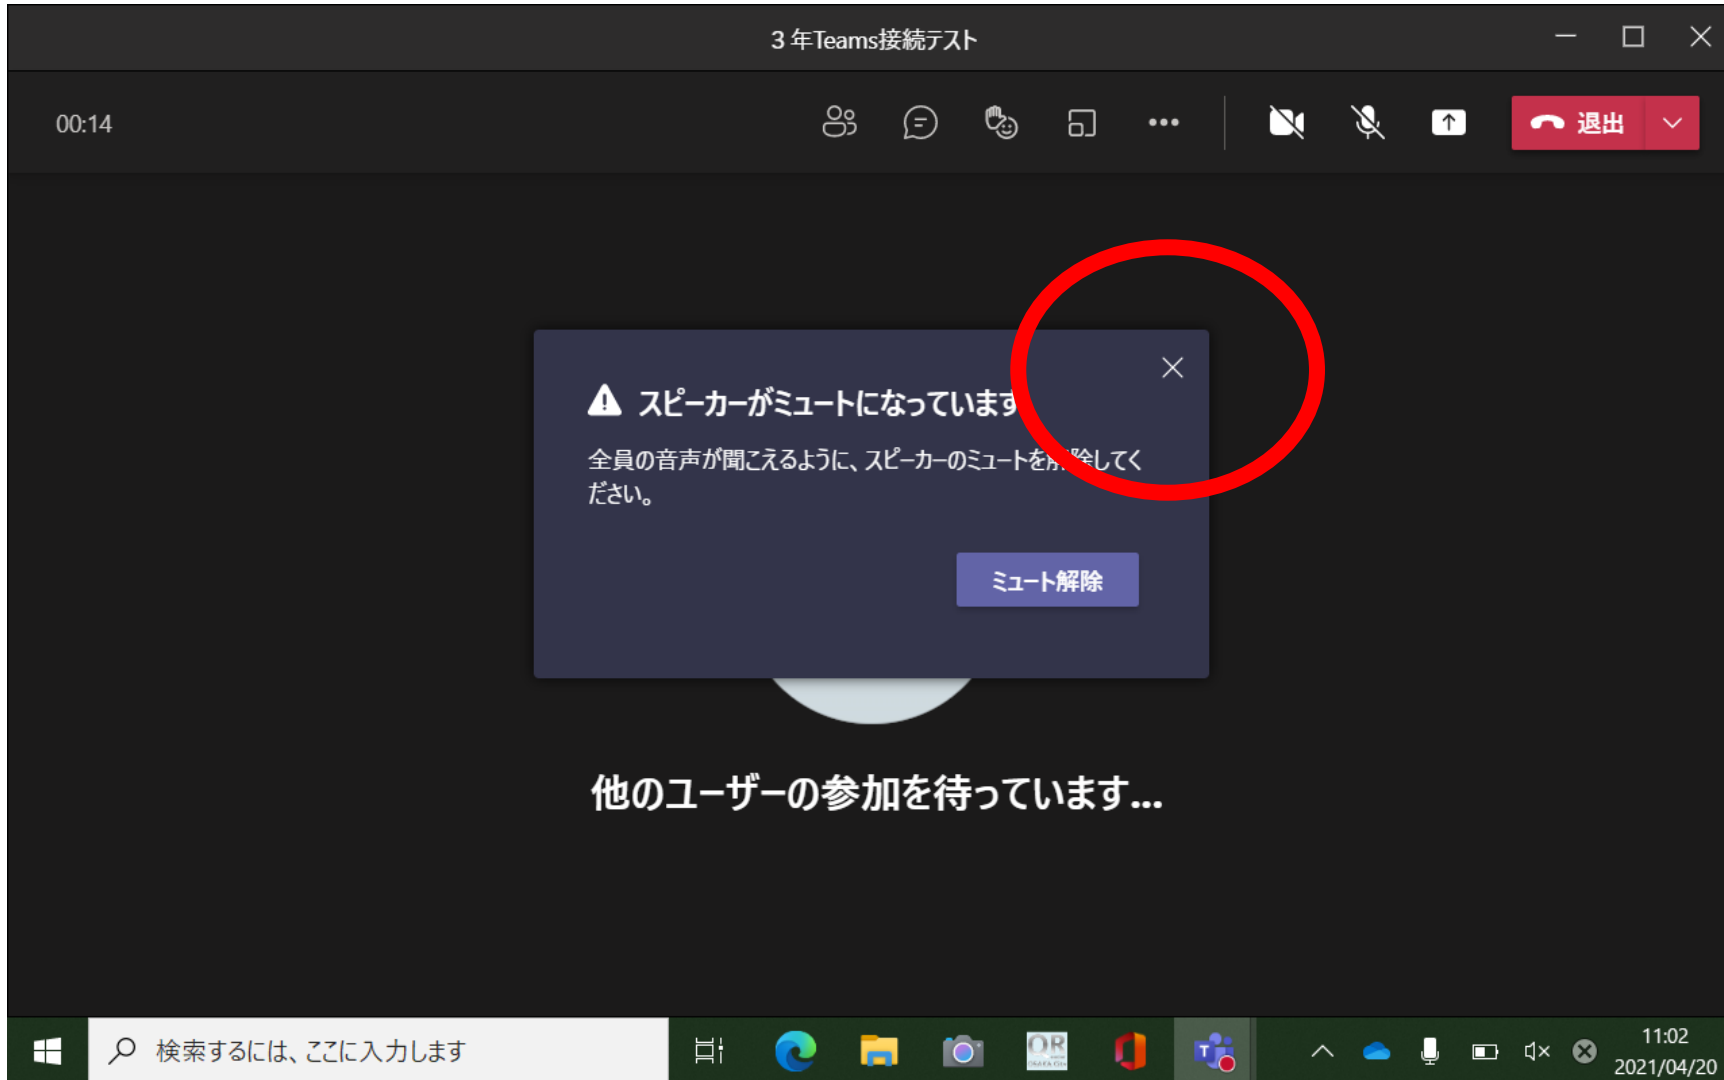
3年Teams接続テスト

00:14

退出

スピーカーがミュートになっています

全員の音声が聞こえるように、スピーカーのミュートを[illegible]除してください。

ミュート解除

他のユーザーの参加を待っています...

検索するには、ここに入力します

11:02
2021/04/20